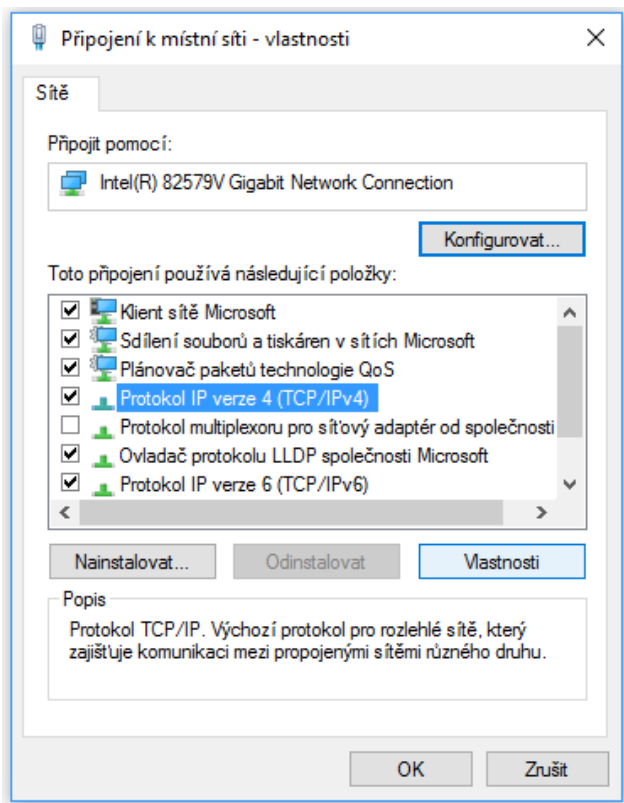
Připojení k místní síti - vlastnosti

Sítě

Připojit pomocí:

Intel(R) 82579V Gigabit Network Connection

Konfigurovat...

Toto připojení používá následující položky:

Klient sítě Microsoft
Sdílení souborů a tiskáren v sítích Microsoft
Plánovač paketů technologie QoS
Protokol IP verze 4 (TCP/IPv4)
Protokol multiplexoru pro síťový adaptér od společnosti
Ovladač protokolu LLDP společnosti Microsoft
Protokol IP verze 6 (TCP/IPv6)

Nainstalovat...
Odinstalovat
Vlastnosti

Popis

Protokol TCP/IP. Výchozí protokol pro rozlehlé sítě, který zajišťuje komunikaci mezi propojenými sítěmi různého druhu.

OK
Zrušit